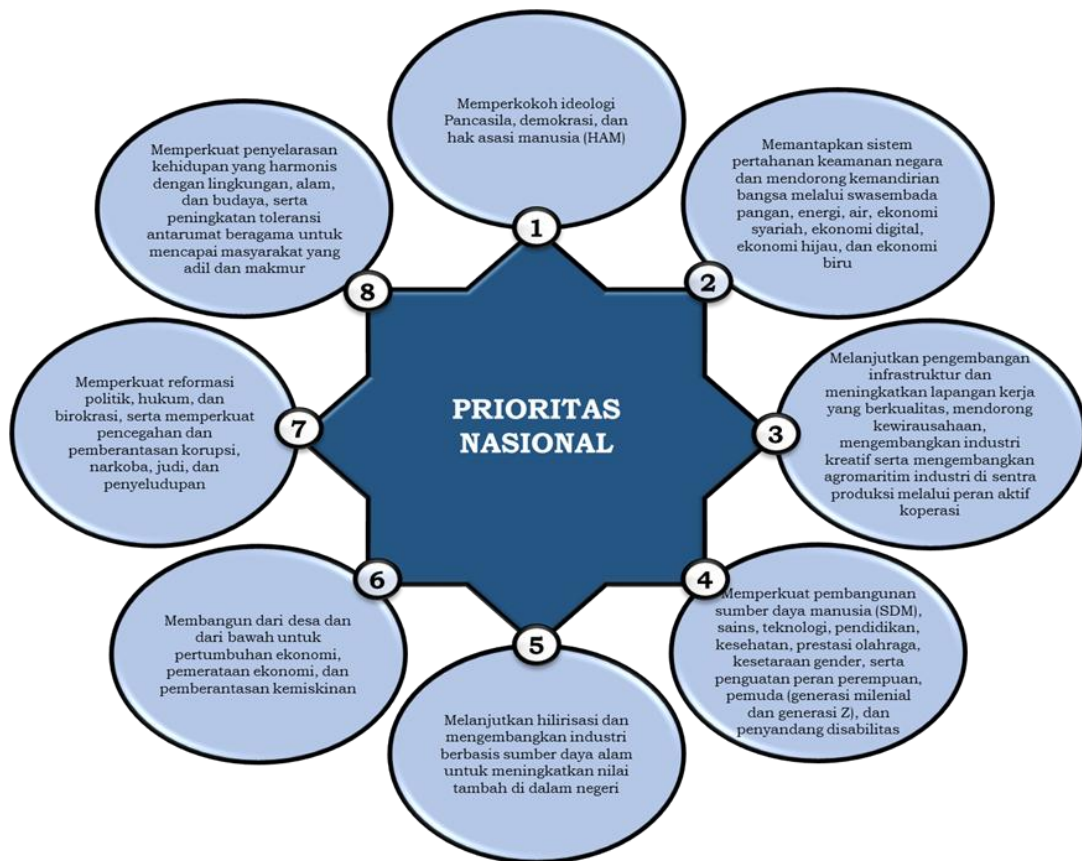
PRIORITAS NASIONAL

1

Memperkokoh ideologi Pancasila, demokrasi, dan hak asasi manusia (HAM)

2

Memantapkan sistem pertahanan keamanan negara dan mendorong kemandirian bangsa melalui swasembada pangan, energi, air, ekonomi syariah, ekonomi digital, ekonomi hijau, dan ekonomi biru

3

Melanjutkan pengembangan infrastruktur dan meningkatkan lapangan kerja yang berkualitas, mendorong kewirausahaan, mengembangkan industri kreatif serta mengembangkan agromaritim industri di sentra produksi melalui peran aktif koperasi

4

Memperkuat pembangunan sumber daya manusia (SDM), sains, teknologi, pendidikan, kesehatan, prestasi olahraga, kesetaraan gender, serta penguatan peran perempuan, pemuda (generasi milenial dan generasi Z), dan penyandang disabilitas

5

Melanjutkan hilirisasi dan mengembangkan industri berbasis sumber daya alam untuk meningkatkan nilai tambah di dalam negeri

6

Membangun dari desa dan dari bawah untuk pertumbuhan ekonomi, pemerataan ekonomi, dan pemberantasan kemiskinan

7

Memperkuat reformasi politik, hukum, dan birokrasi, serta memperkuat pencegahan dan pemberantasan korupsi, narkoba, judi, dan penyeludupan

8

Memperkuat penyelarasan kehidupan yang harmonis dengan lingkungan, alam, dan budaya, serta peningkatan toleransi antarumat beragama untuk mencapai masyarakat yang adil dan makmur